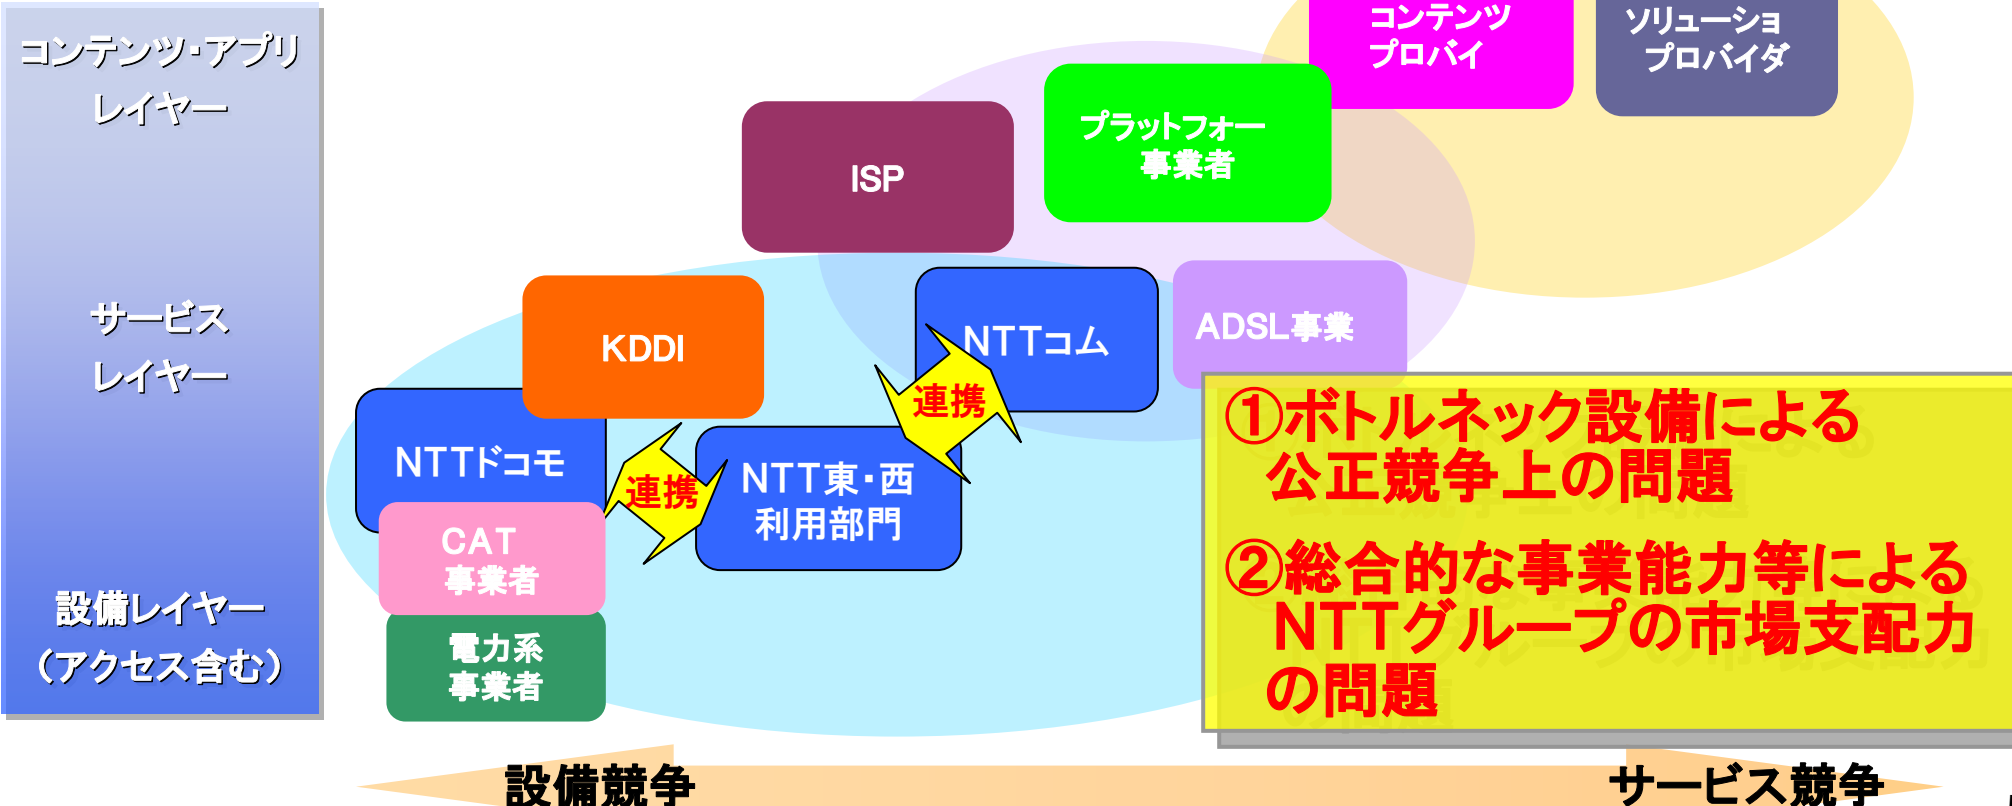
コンテンツ・アプリレイヤー

サービスレイヤー

設備レイヤー（アクセス含む）

コンテンツプロバイ

ソリューションプロバイダ

ISP

プラットフォー事業者

KDDI

NTTコム

ADSL事業

連携

NTTドコモ

連携

NTT東・西利用部門

CAT事業者

電力系事業者

①ボトルネック設備による公正競争上の問題

②総合的な事業能力等によるNTTグループの市場支配力の問題

設備競争

サービス競争